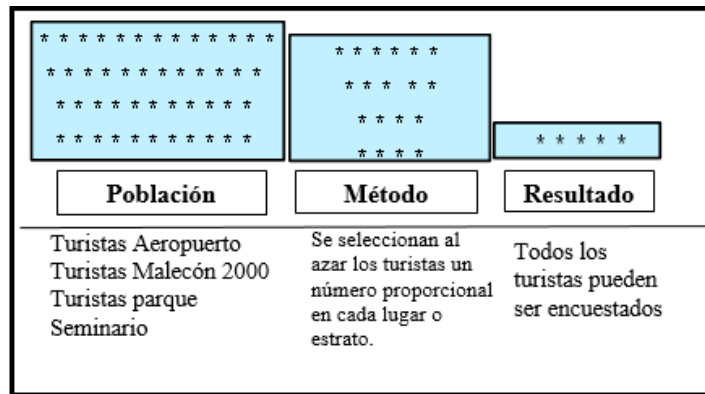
* * * * * * * * * * * * *
* * * * * * * * * * * *
* * * * * * * * * * *
* * * * * * * * * * *

* * * * * *
* * *  * *
* * * *
* * * *

* * * * *

| Población | Método | Resultado |
|---|---|---|
| Turistas Aeropuerto Turistas Malecón 2000 Turistas parque Seminario | Se seleccionan al azar los turistas un número proporcional en cada lugar o estrato. | Todos los turistas pueden ser encuestados |